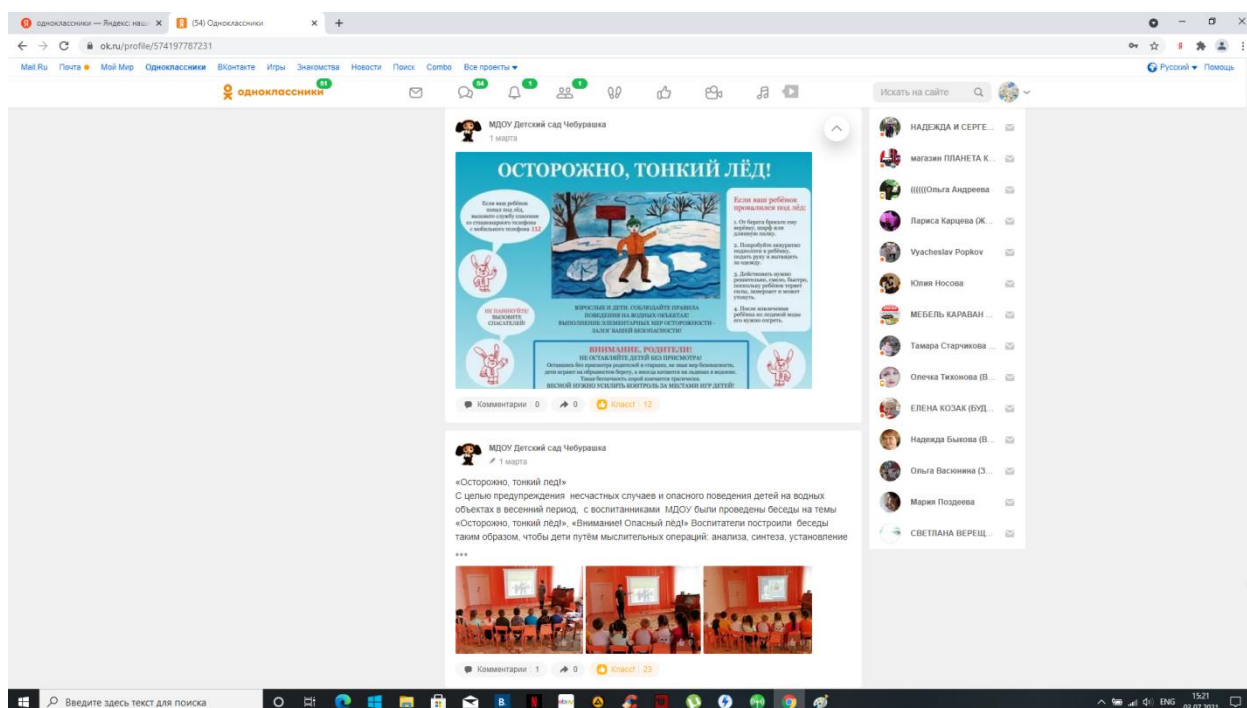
одноклассники — Яндекс: наш ×  (54) Одноклассники ×  +

ok.ru/profile/574197787231

Mail.Ru Почта Мой Мир Одноклассники ВКонтакте Игры Знакомства Новости Поиск Combo Все проекты

Русский Помощь

одноклассники 51

54 1 1

Искать на сайте

МДОУ Детский сад Чебурашка
1 марта

ОСТОРОЖНО, ТОНКИЙ ЛЁД!

Если ваш ребёнок попал под лёд, вызовите службу спасения со стационарного телефона с мобильного телефона 112

Если ваш ребёнок провалился под лёд:
1. От берега бросьте ему верёвку, шарф или длинную палку.
2. Попробуйте аккуратно подползти к ребёнку, подать руку и вытащить за одежду.
3. Действовать нужно решительно, смело, быстро, поскольку ребёнок теряет силы, замерзает и может утонуть.
4. После извлечения ребёнка из ледяной воды его нужно согреть.

НЕ ПАНИКУЙТЕ! ВЫЗОВИТЕ СПАСАТЕЛЕЙ!

ВЗРОСЛЫЕ И ДЕТИ, СОБЛЮДАЙТЕ ПРАВИЛА ПОВЕДЕНИЯ НА ВОДНЫХ ОБЪЕКТАХ! ВЫПОЛНЕНИЕ ЭЛЕМЕНТАРНЫХ МЕР ОСТОРОЖНОСТИ - ЗАЛОГ ВАШЕЙ БЕЗОПАСНОСТИ!

ВНИМАНИЕ, РОДИТЕЛИ!
НЕ ОСТАВЛЯЙТЕ ДЕТЕЙ БЕЗ ПРИСМОТРА!
Оставаясь без присмотра родителей и старших, не зная мер безопасности, дети играют на обрывистом берегу, а иногда катаются на льдинах в водоеме. Такая беспечность порой кончается трагически.
ВЕСНОЙ НУЖНО УСИЛИТЬ КОНТРОЛЬ ЗА МЕСТАМИ ИГР ДЕТЕЙ!

Комментарии 0  0  Класс! 12

МДОУ Детский сад Чебурашка
1 марта

«Осторожно, тонкий лед!»
С целью предупреждения несчастных случаев и опасного поведения детей на водных объектах в весенний период, с воспитанниками МДОУ были проведены беседы на темы «Осторожно, тонкий лёд!», «Внимание! Опасный лёд!» Воспитатели построили беседы таким образом, чтобы дети путём мыслительных операций: анализа, синтеза, установление
...

Комментарии 1  0  Класс! 23

НАДЕЖДА И СЕРГЕ...
магазин ПЛАНЕТА К...
((((((Ольга Андреева
Лариса Карцева (Ж...
Vyacheslav Popkov
Юлия Носова
МЕБЕЛЬ КАРАВАН ...
Тамара Старчикова ...
Олечка Тихонова (В...
ЕЛЕНА КОЗАК (БУД...
Надежда Быкова (В...
Ольга Васюнина (З...
Мария Поздеева
СВЕТЛАНА ВЕРЕЩ...

Введите здесь текст для поиска

ENG 15:21 02.07.2021